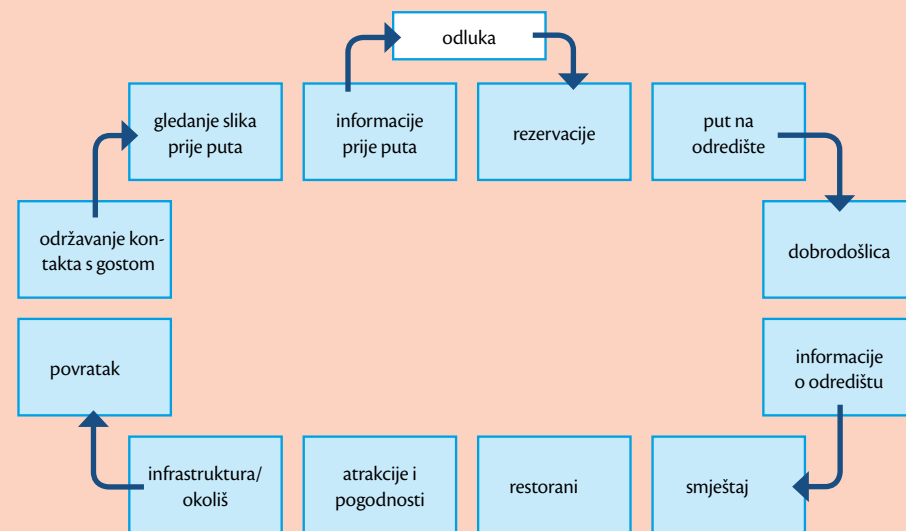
odluka

gledanje slika prije puta

informacije prije puta

rezervacije

put na odredište

održavanje kontakta s gostom

dobrodošlica

povratak

informacije o odredištu

infrastruktura/ okoliš

atrakcije i pogodnosti

restorani

smještaj